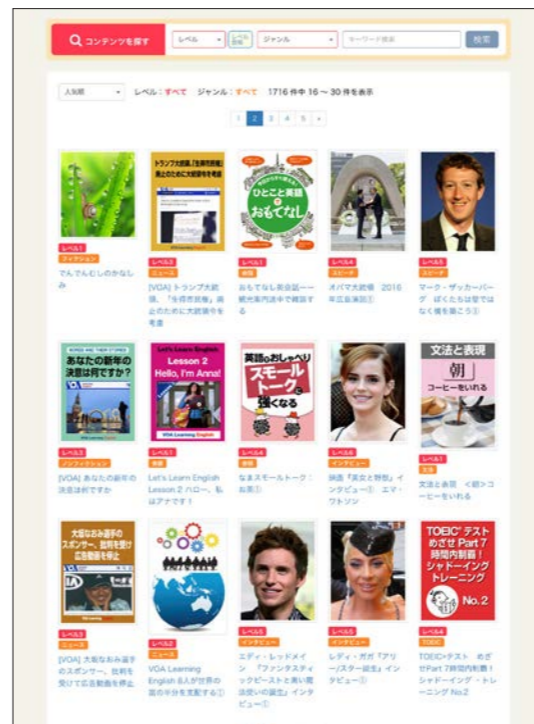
コンテンツを探す
レベル
ジャンル
キーワード検索
検索

人気順
レベル：すべて　ジャンル：すべて　1716 件中 16 ～ 30 件を表示

1 2 3 4 5 »

レベル1
フィクション
でんでんむしのかなしみ

トランプ大統領、「生得市民権」廃止のために大統領令を考慮
レベル3
ニュース
[VOA] トランプ大統領、「生得市民権」廃止のために大統領令を考慮

ひとこと英語でおもてなし
レベル1
会話
おもてなし英会話――観光案内読本で観算①

レベル4
スピーチ
オバマ大統領　2016年広島演説①

レベル5
スピーチ
マーク・ザッカーバーグ　ぼくたちは皆ではなく構を築こう①

WORDS AND THEIR STORIES
あなたの新年の決意は何ですか？
レベル3
ノンフィクション
[VOA] あなたの新年の決意は何ですか？

Let's Learn English
Lesson 2
Hello, I'm Anna!
VOA Learning English
レベル1
会話
Let's Learn English Lesson 2 ハロー、私はアナです！

英語のおしゃべり
スモールトークに強くなる
レベル4
会話
なまスモールトーク：お茶①

レベル4
インタビュー
映画『美女と野獣』インタビュー①　エマ・ワトソン

文法と表現
朝
コーヒーをいれる
レベル1
文法
文法と表現　＜朝＞コーヒーをいれる

大坂なおみ選手のスポンサー、批判を受けて広告動画を停止
レベル3
ニュース
[VOA] 大坂なおみ選手のスポンサー、批判を受けて広告動画を停止

レベル2
ニュース
VOA Learning English 8人が世界の富の半分を支配する①

レベル5
インタビュー
エディ・レッドメイン　「ファンタスティックビーストと魔法使いの旅」インタビュー①

レベル5
インタビュー
レディー・ガガ「アリー/スター誕生」インタビュー①

TOEIC® テスト めざせ Part 7 時間内制覇！ シャドーイング トレーニング No.2
レベル4
TOEIC
TOEICテスト　めざせPart 7時間内制覇！シャドーイング・トレーニング No.2